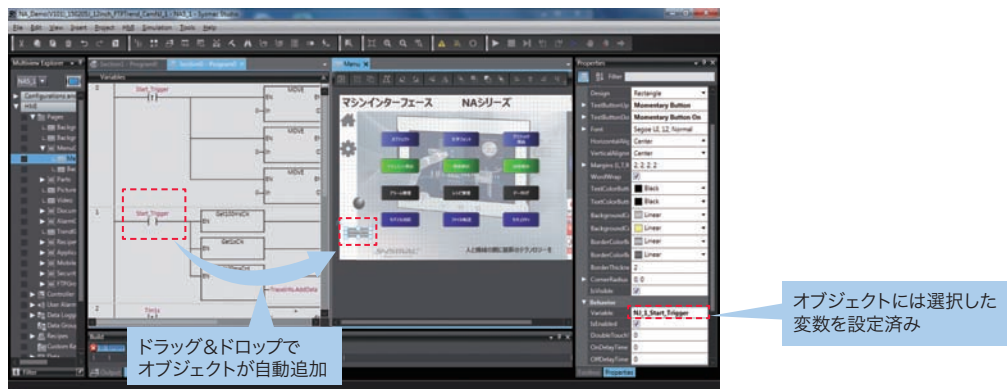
NA_Demo(V101_15G05I_12inch_FTPTrend_CamNJ_1) - NA1_1 - Sysmac Studio

File Edit View Insert Project HMI Simulation Tools Help

Multiview Explorer

NA1_1

Configurations and Setup

HMI

Pages

Section1 - Program1  Section6 - Program1

Variables

Start_Trigger

MOVE

Get100msCk

GetCk

TrendVis.AddData

Menu

マシンインターフェース　NAシリーズ

人と機械の間に進歩のテクノロジーを

Properties

Filter

Design  Rectangle

TextButtonUp  Momentary Button

TextButtonDn  Momentary Button On

Font  Segoe UI, 12, Normal

HorizontalAlign  Center

VerticalAlign  Center

Margins  2, 2, 2, 2

WordWrap

TextColorButt  Black

TextColorButt  Black

BackgroundC  Linear

BackgroundC  Linear

BorderColorB  Linear

BorderColorB  Linear

BorderThickne  2

CornerRadius  0, 0

IsVisible

Behavior

Variable  NJ_1_Start_Trigger

IsEnabled

DoubleTouch

OnDelayTime  0

OffDelayTime  0

Toolbox  Properties

オブジェクトには選択した変数を設定済み

ドラッグ＆ドロップでオブジェクトが自動追加